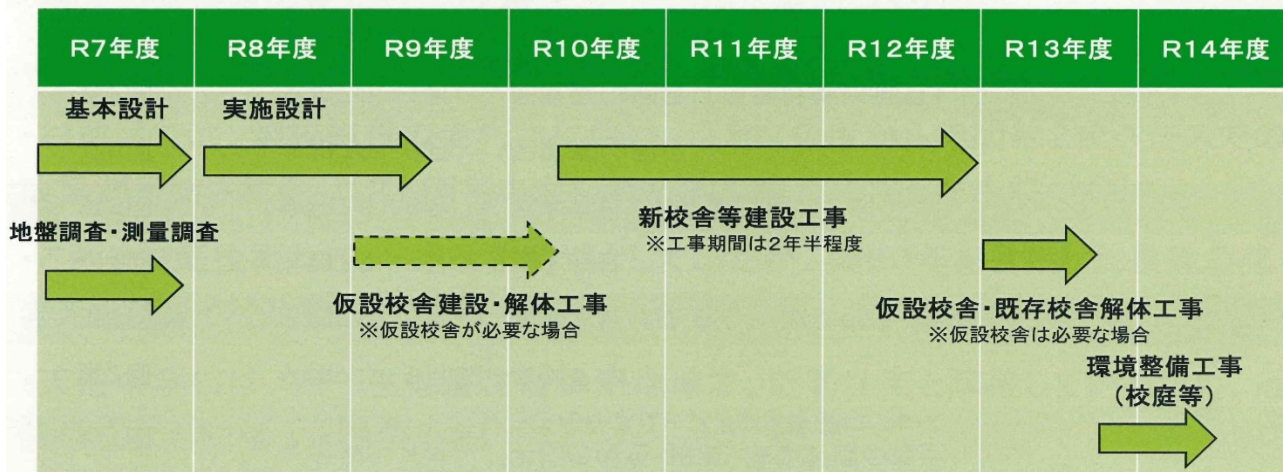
| R7年度 | R8年度 | R9年度 | R10年度 | R11年度 | R12年度 | R13年度 | R14年度 |
|---|---|---|---|---|---|---|---|

基本設計

実施設計

地盤調査・測量調査

新校舎等建設工事
※工事期間は2年半程度

仮設校舎建設・解体工事
※仮設校舎が必要な場合

仮設校舎・既存校舎解体工事
※仮設校舎は必要な場合

環境整備工事
（校庭等）